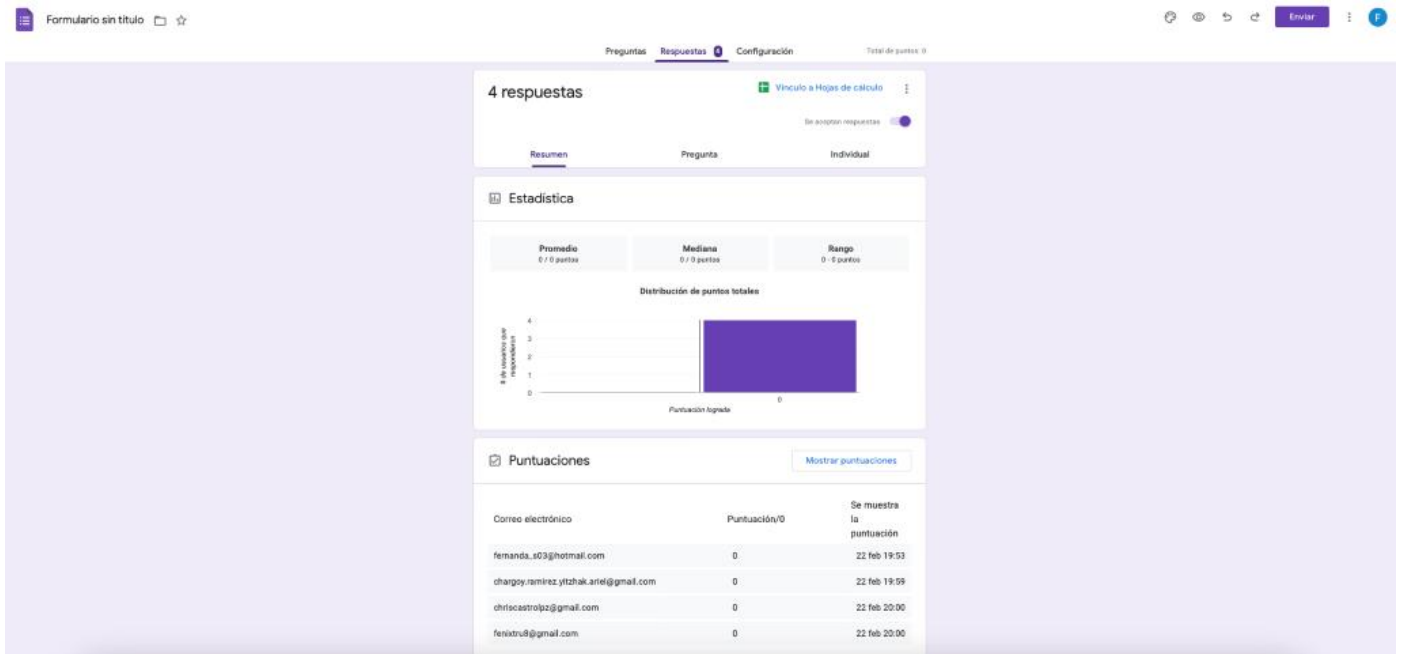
Formulario sin título

Enviar

F

Preguntas Respuestas 4 Configuración

Total de puntos: 0

4 respuestas

Vínculo a Hojas de cálculo

Se aceptan respuestas

Resumen

Pregunta

Individual

Estadística

| Promedio | Mediana | Rango |
|---|---|---|
| 0 / 0 puntos | 0 / 0 puntos | 0 - 0 puntos |

Distribución de puntos totales

# de usuarios que respondieron

4
3
2
1
0

0

Puntuación lograda

Puntuaciones

Mostrar puntuaciones

| Correo electrónico | Puntuación/0 | Se muestra la puntuación |
|---|---|---|
| fernanda_s03@hotmail.com | 0 | 22 feb 19:53 |
| chargoy.ramirez.yitzhak.ariel@gmail.com | 0 | 22 feb 19:59 |
| chriscastrolpz@gmail.com | 0 | 22 feb 20:00 |
| fenixtru8@gmail.com | 0 | 22 feb 20:00 |